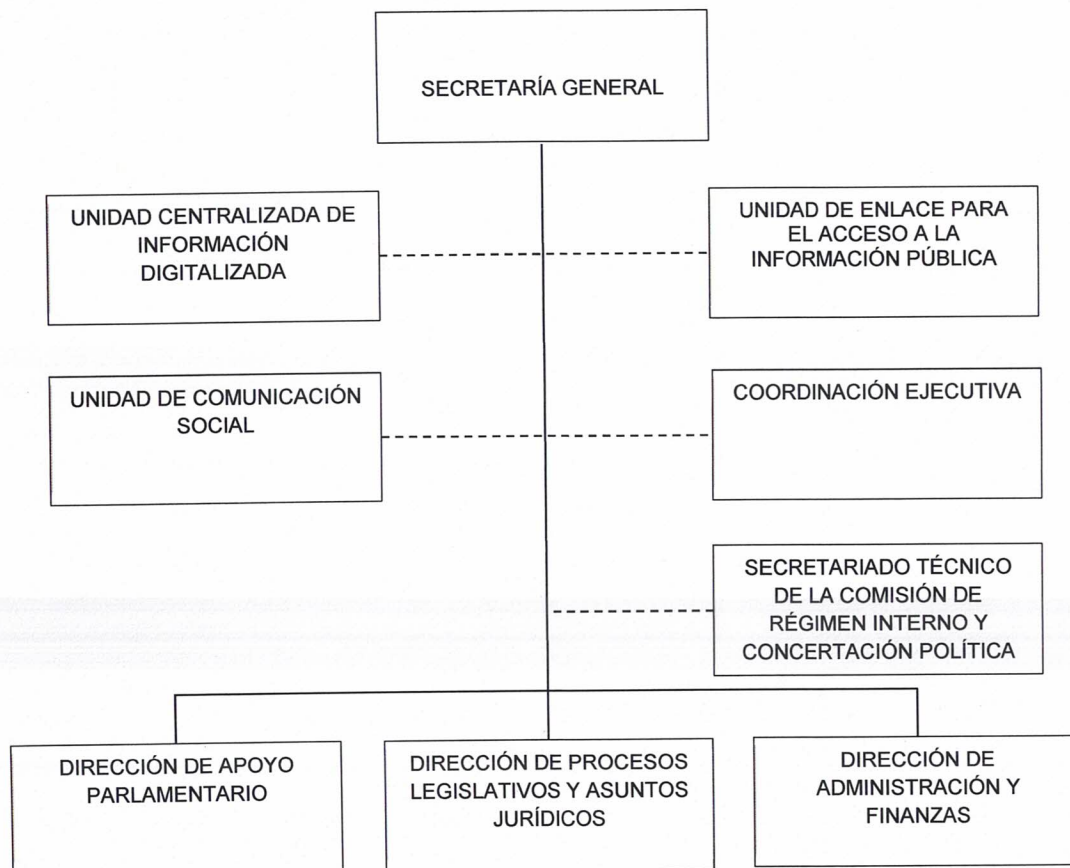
SECRETARÍA GENERAL

UNIDAD CENTRALIZADA DE INFORMACIÓN DIGITALIZADA

UNIDAD DE ENLACE PARA EL ACCESO A LA INFORMACIÓN PÚBLICA

UNIDAD DE COMUNICACIÓN SOCIAL

COORDINACIÓN EJECUTIVA

SECRETARIADO TÉCNICO DE LA COMISIÓN DE RÉGIMEN INTERNO Y CONCERTACIÓN POLÍTICA

DIRECCIÓN DE APOYO PARLAMENTARIO

DIRECCIÓN DE PROCESOS LEGISLATIVOS Y ASUNTOS JURÍDICOS

DIRECCIÓN DE ADMINISTRACIÓN Y FINANZAS